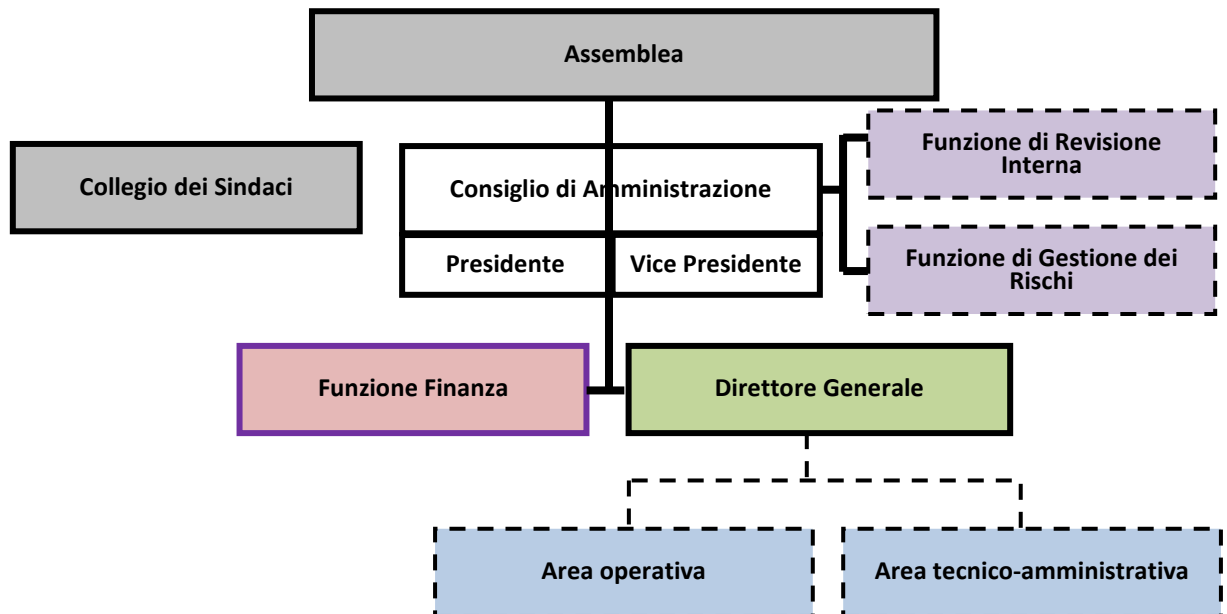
Assemblea

Collegio dei Sindaci

Consiglio di Amministrazione

Presidente

Vice Presidente

Funzione di Revisione Interna

Funzione di Gestione dei Rischi

Funzione Finanza

Direttore Generale

Area operativa

Area tecnico-amministrativa